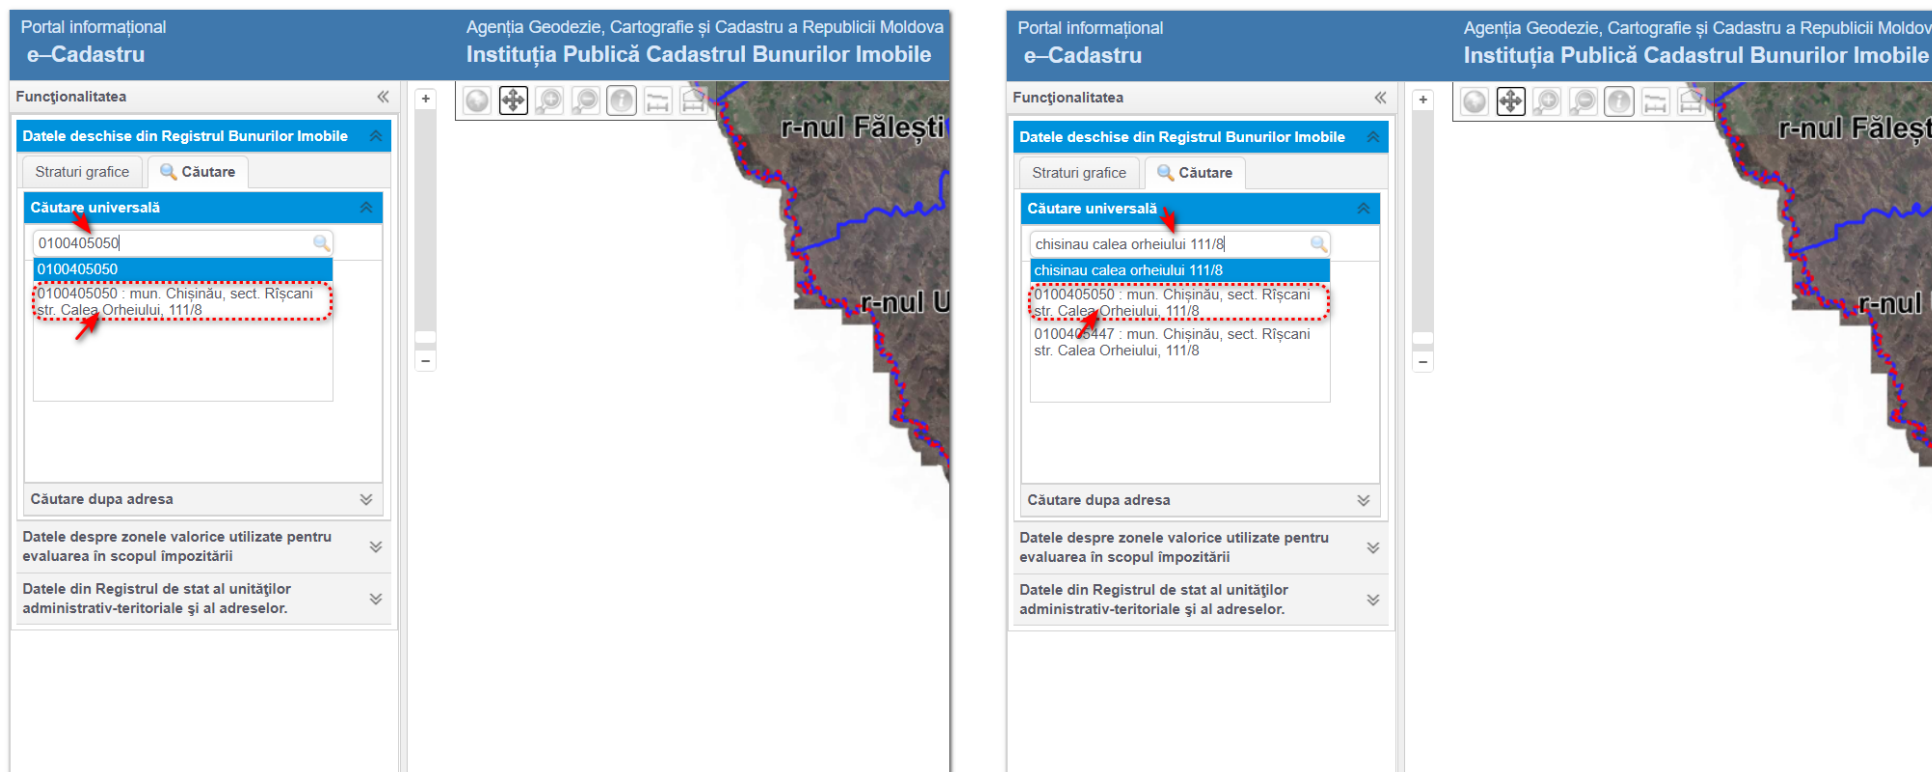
Portal informațional
e–Cadastru

Agenția Geodezie, Cartografie și Cadastru a Republicii Moldova
Instituția Publică Cadastrul Bunurilor Imobile

Funcționalitatea

Datele deschise din Registrul Bunurilor Imobile

Straturi grafice | Căutare

Căutare universală

0100405050

0100405050

0100405050 : mun. Chișinău, sect. Rîșcani str. Calea Orheiului, 111/8

Căutare dupa adresa

Datele despre zonele valorice utilizate pentru evaluarea în scopul impozitării

Datele din Registrul de stat al unităților administrativ-teritoriale și al adreselor.

+
–

r-nul Fălești
r-nul U

Portal informațional
e–Cadastru

Agenția Geodezie, Cartografie și Cadastru a Republicii Moldov
Instituția Publică Cadastrul Bunurilor Imobile

Funcționalitatea

Datele deschise din Registrul Bunurilor Imobile

Straturi grafice | Căutare

Căutare universală

chisinau calea orheiului 111/8

chisinau calea orheiului 111/8

0100405050 : mun. Chișinău, sect. Rîșcani str. Calea Orheiului, 111/8

0100405447 : mun. Chișinău, sect. Rîșcani str. Calea Orheiului, 111/8

Căutare dupa adresa

Datele despre zonele valorice utilizate pentru evaluarea în scopul impozitării

Datele din Registrul de stat al unităților administrativ-teritoriale și al adreselor.

+
–

r-nul Fălešt
r-nul